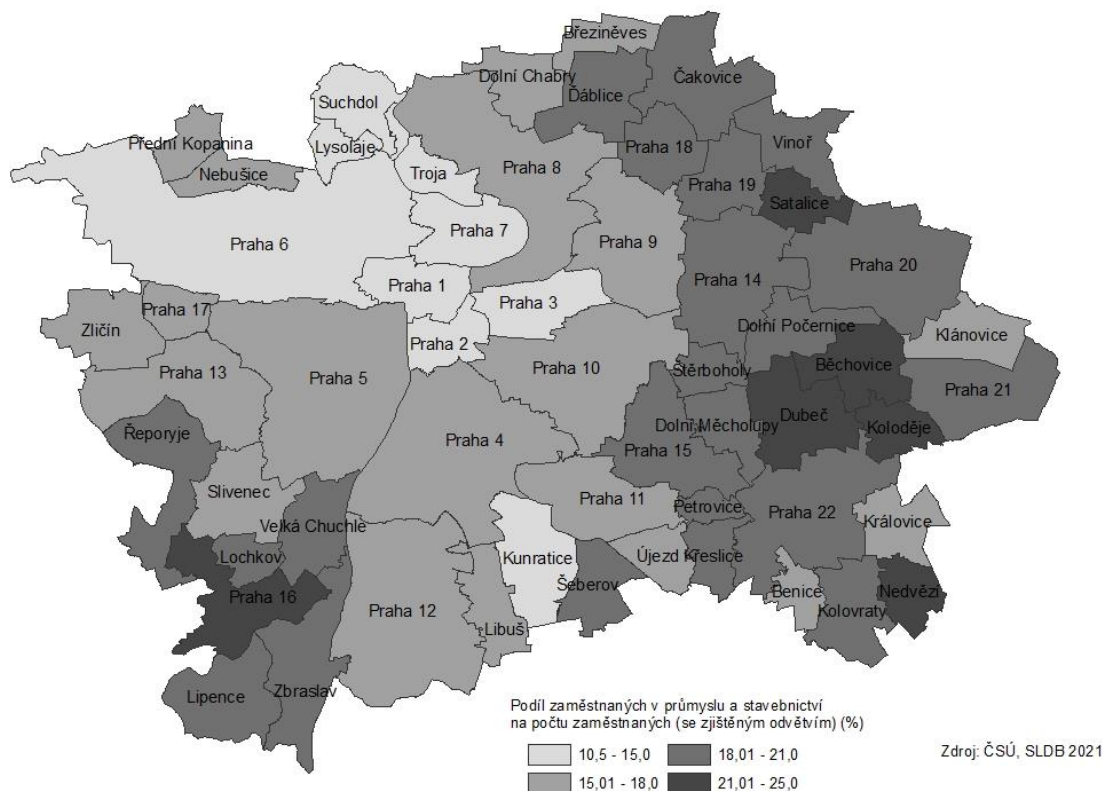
Březiněves
Dolní Chabry
Čakovice
Ďáblice
Suchdol
Lysolaje
Přední Kopanina
Nebušice
Troja
Praha 8
Praha 18
Vinoř
Praha 19
Satalice
Praha 6
Praha 7
Praha 9
Praha 20
Praha 14
Praha 1
Praha 3
Praha 17
Zličín
Dolní Počernice
Klánovice
Praha 2
Praha 13
Praha 5
Praha 10
Štěrboholy
Běchovice
Praha 21
Dubeč
Řeporyje
Praha 4
Dolní Měcholupy
Koloděje
Praha 15
Slivenec
Praha 11
Petrovice
Praha 22
Velká Chuchle
Královice
Lochkov
Kunratice
Újezd
Křeslice
Šeberov
Praha 16
Benice
Nedvězí
Kolovraty
Praha 12
Libuš
Lipence
Zbraslav

Podíl zaměstnaných v průmyslu a stavebnictví na počtu zaměstnaných (se zjištěným odvětvím) (%)

10,5 - 15,0
18,01 - 21,0
15,01 - 18,0
21,01 - 25,0

Zdroj: ČSÚ, SLDB 2021